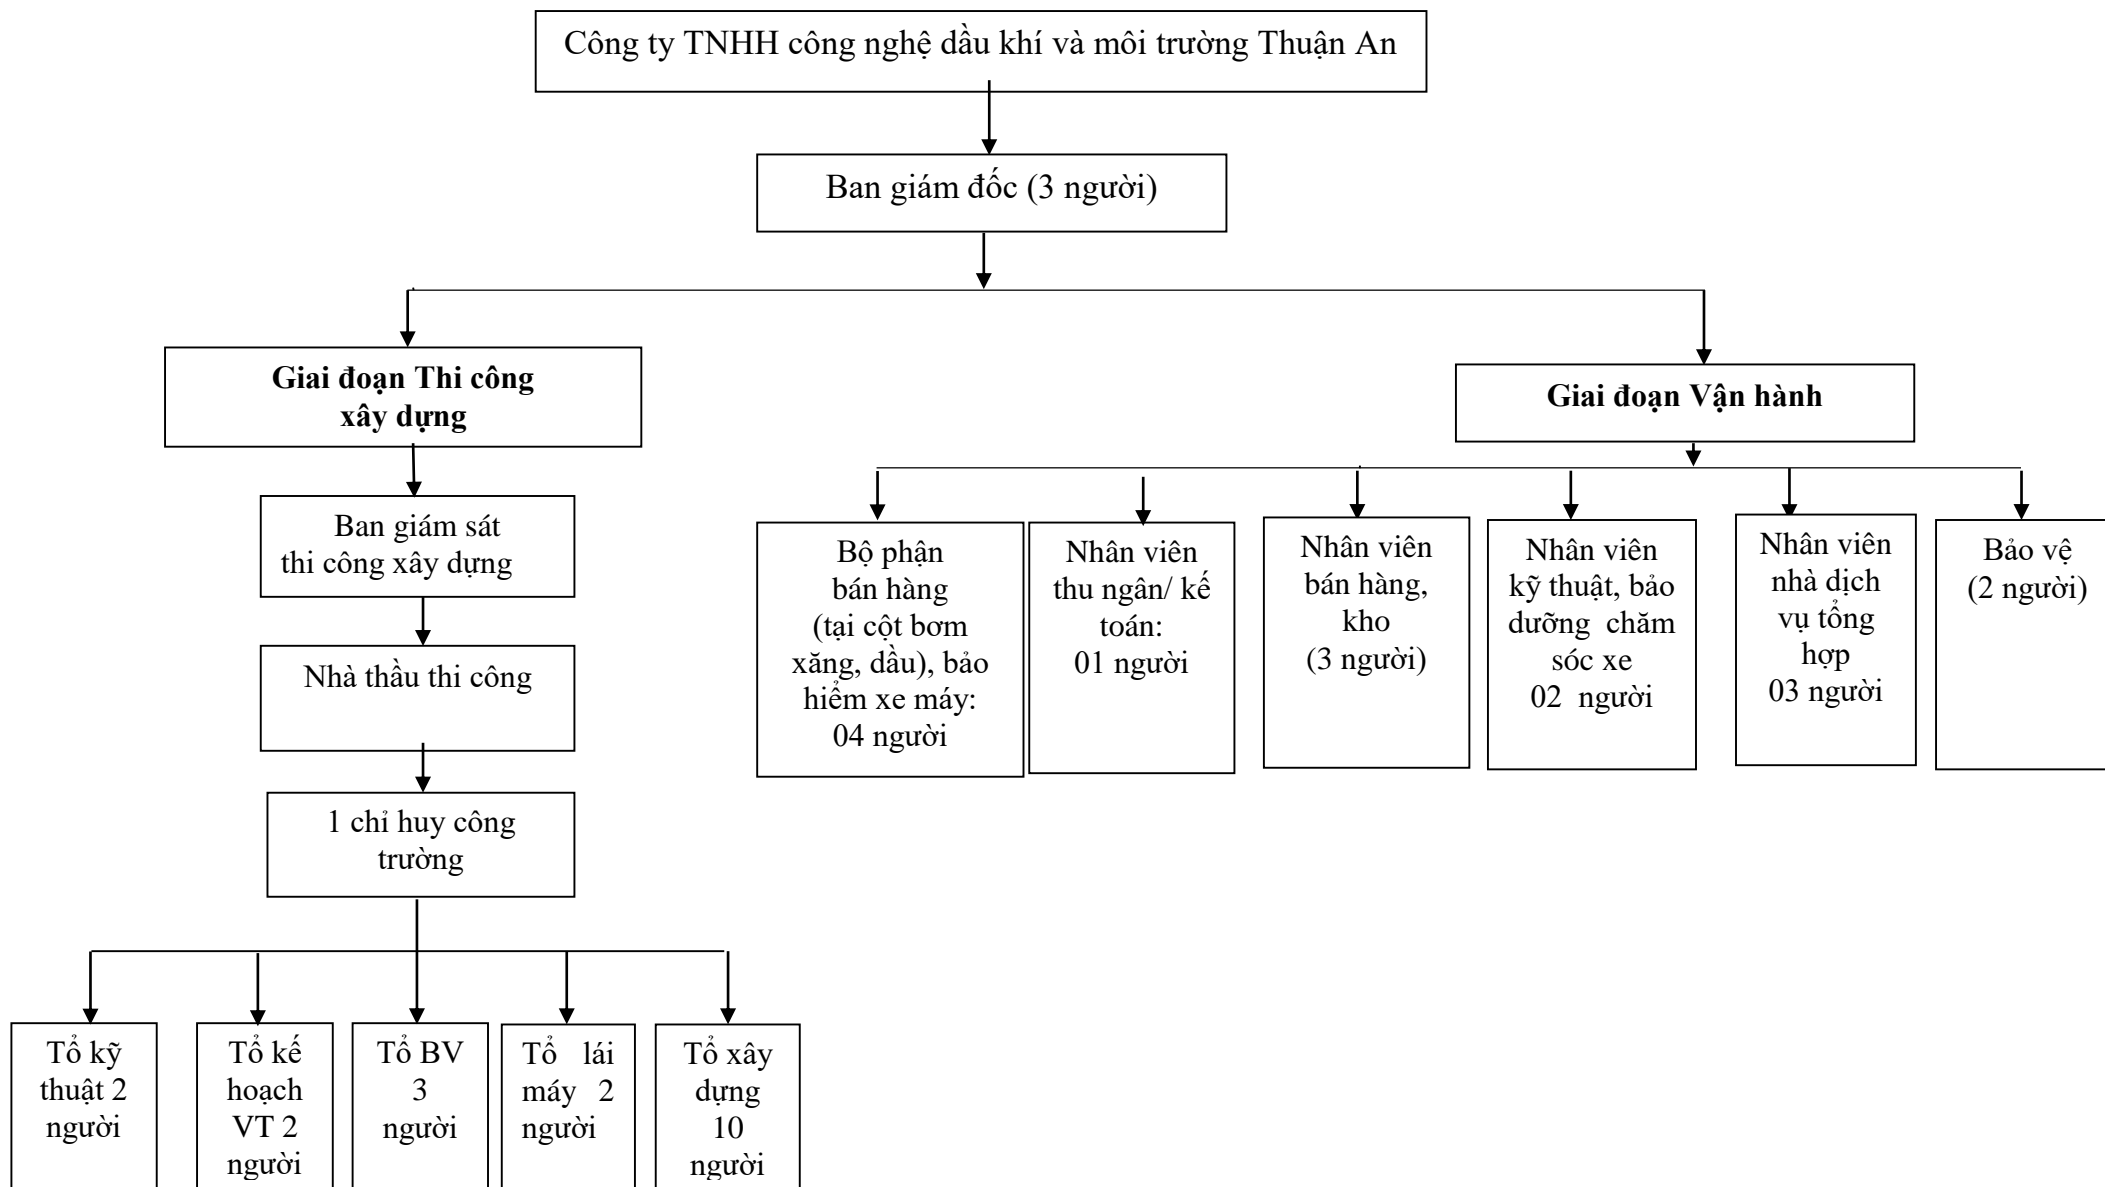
Công ty TNHH công nghệ dầu khí và môi trường Thuận An

Ban giám đốc (3 người)

**Giai đoạn Thi công xây dựng**

Ban giám sát thi công xây dựng

Nhà thầu thi công

1 chỉ huy công trường

Tổ kỹ thuật 2 người

Tổ kế hoạch VT 2 người

Tổ BV 3 người

Tổ lái máy 2 người

Tổ xây dựng 10 người

**Giai đoạn Vận hành**

Bộ phận bán hàng (tại cột bơm xăng, dầu), bảo hiểm xe máy: 04 người

Nhân viên thu ngân/ kế toán: 01 người

Nhân viên bán hàng, kho (3 người)

Nhân viên kỹ thuật, bảo dưỡng chăm sóc xe 02 người

Nhân viên nhà dịch vụ tổng hợp 03 người

Bảo vệ (2 người)